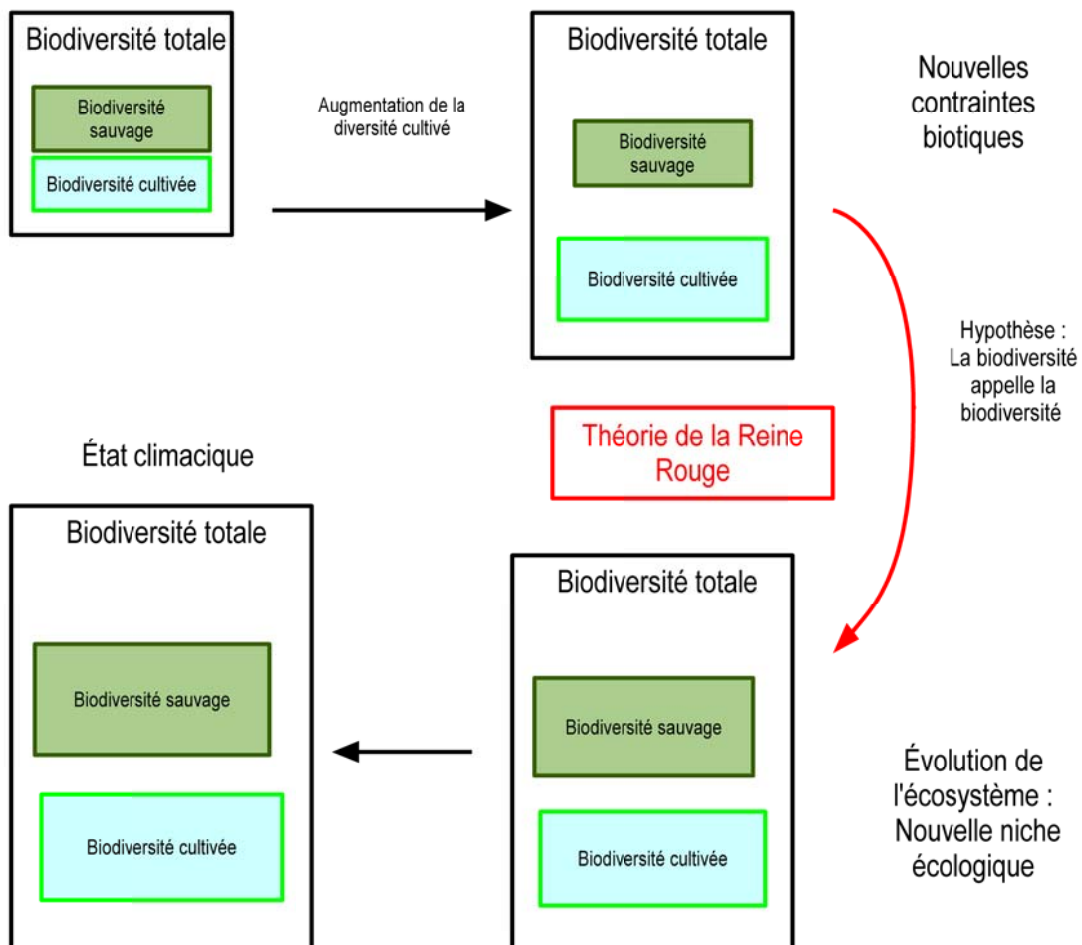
Biodiversité totale

Biodiversité sauvage

Biodiversité cultivée

Augmentation de la diversité cultivé

Biodiversité totale

Biodiversité sauvage

Biodiversité cultivée

Nouvelles contraintes biotiques

Hypothèse : La biodiversité appelle la biodiversité

Théorie de la Reine Rouge

État climacique

Biodiversité totale

Biodiversité sauvage

Biodiversité cultivée

Biodiversité totale

Biodiversité sauvage

Biodiversité cultivée

Évolution de l'écosystème : Nouvelle niche écologique